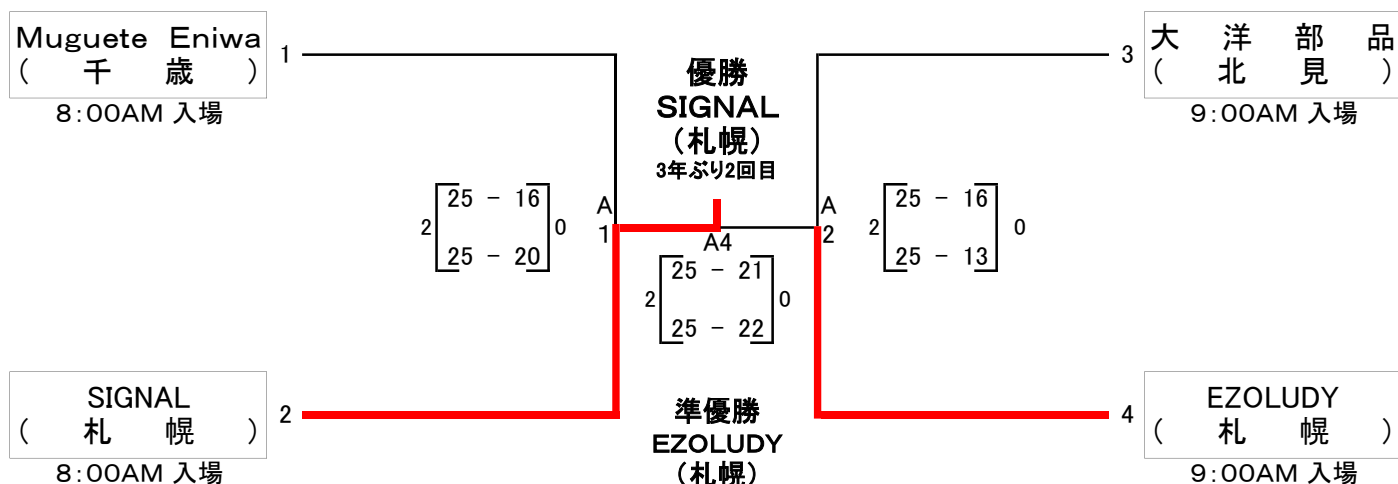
Muguete Eniwa
( 千 歳 )
8:00AM 入場

1

優勝
SIGNAL
(札幌)
3年ぶり2回目

3

大 洋 部 品
( 北 見 )
9:00AM 入場

2 [25 - 16, 25 - 20] 0

A 1

A4

A 2

2 [25 - 16, 25 - 13] 0

2 [25 - 21, 25 - 22] 0

SIGNAL
( 札 幌 )
8:00AM 入場

2

準優勝
EZOLUDY
(札幌)

4

EZOLUDY
( 札 幌 )
9:00AM 入場